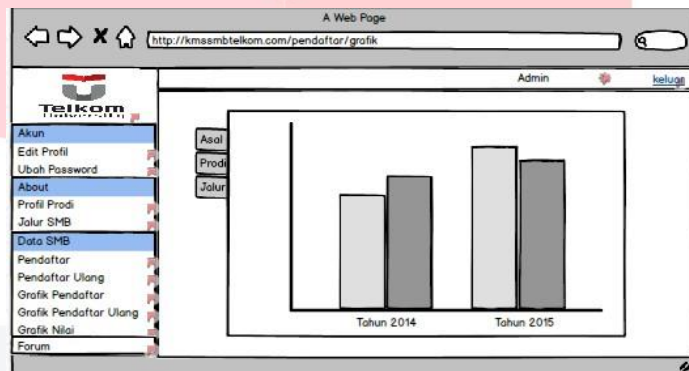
A Web Page

http://kmasmbtelkom.com/pendaftar/grafik

Telkom

Admin

keluar

Akun
Edit Profil
Ubah Password
About
Profil Prodi
Jalur SMB
Data SMB
Pendaftar
Pendaftar Ulang
Grafik Pendaftar
Grafik Pendaftar Ulang
Grafik Nilai
Forum

Asal
Prodi
Jalur

Tahun 2014
Tahun 2015